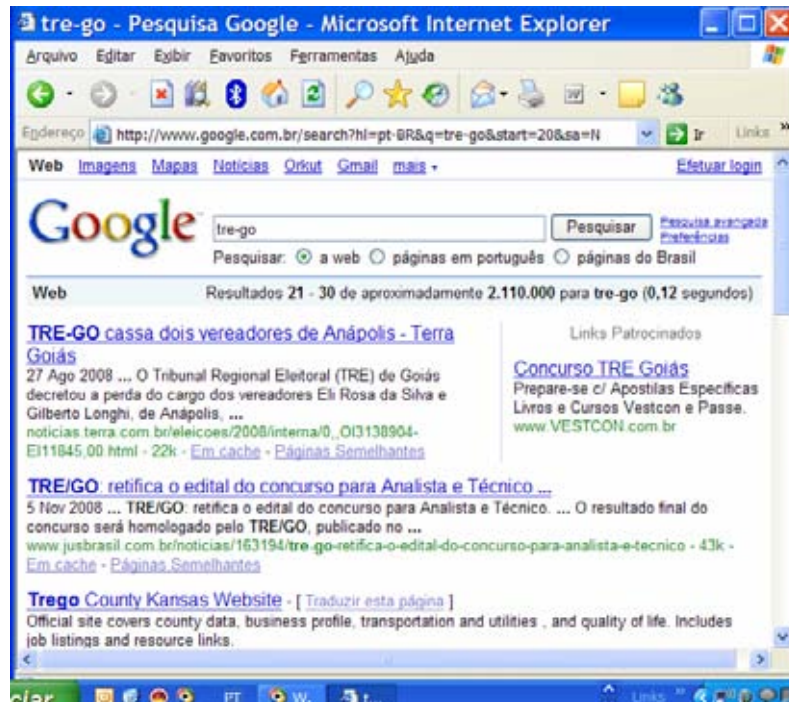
tre-go - Pesquisa Google - Microsoft Internet Explorer

Arquivo Editar Exibir Favoritos Ferramentas Ajuda

Endereço http://www.google.com.br/search?hl=pt-BR&q=tre-go&start=20&sa=N Ir Links

Web Imagens Mapas Notícias Orkut Gmail mais Efetuar login

Google tre-go Pesquisar Pesquisa avançada Preferências

Pesquisar: a web páginas em português páginas do Brasil

Web Resultados 21 - 30 de aproximadamente 2.110.000 para tre-go (0,12 segundos)

TRE-GO cassa dois vereadores de Anápolis - Terra Goiás
27 Ago 2008 ... O Tribunal Regional Eleitoral (TRE) de Goiás decretou a perda do cargo dos vereadores Eli Rosa da Silva e Gilberto Longhi, de Anápolis, ...
noticias.terra.com.br/eleicoes/2008/interna/0,,OI3138904-EI11845,00.html - 22k - Em cache - Páginas Semelhantes

Links Patrocinados

Concurso TRE Goiás
Prepare-se c/ Apostilas Específicas Livros e Cursos Vestcon e Passe.
www.VESTCON.com.br

TRE/GO: retifica o edital do concurso para Analista e Técnico ...
5 Nov 2008 ... TRE/GO: retifica o edital do concurso para Analista e Técnico. ... O resultado final do concurso será homologado pelo TRE/GO, publicado no ...
www.jusbrasil.com.br/noticias/163194/tre-go-retifica-o-edital-do-concurso-para-analista-e-tecnico - 43k - Em cache - Páginas Semelhantes

Trego County Kansas Website - [ Traduzir esta página ]
Official site covers county data, business profile, transportation and utilities , and quality of life. Includes job listings and resource links.

PT W. Links